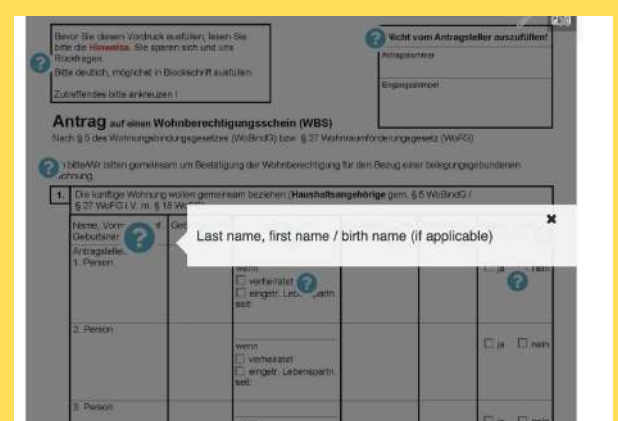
Bevor Sie diesen Vordruck ausfüllen, lesen Sie bitte die Hinweise. Sie sparen sich und uns Rückfragen.

Bitte deutlich, möglichst in Blockschrift ausfüllen.

Zutreffendes bitte ankreuzen !

Nicht vom Antragsteller auszufüllen!

Aktenzeichen

Eingangsstempel

Antrag auf einen Wohnberechtigungsschein (WBS)

Nach § 5 des Wohnungsbindungsgesetzes (WoBindG) bzw. § 27 Wohnraumförderungsgesetz (WoFG)

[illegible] bitte/Wir bitten gemeinsam um Bestätigung der Wohnberechtigung für den Bezug einer belegungsgebundenen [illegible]hnung.

1. Die künftige Wohnung wollen gemeinsam beziehen (Haushaltsangehörige gem. § 5 WoBindG / § 27 WoFG i. V. m. § 18 Wo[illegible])

Name, Vorn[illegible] Geburtsnar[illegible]

Antragsteller 1. Person

Last name, first name / birth name (if applicable)

wenn

verheiratet

eingetr. Lebenspartn. seit:

ja nein

2. Person

wenn

verheiratet

eingetr. Lebenspartn. seit:

ja nein

3. Person